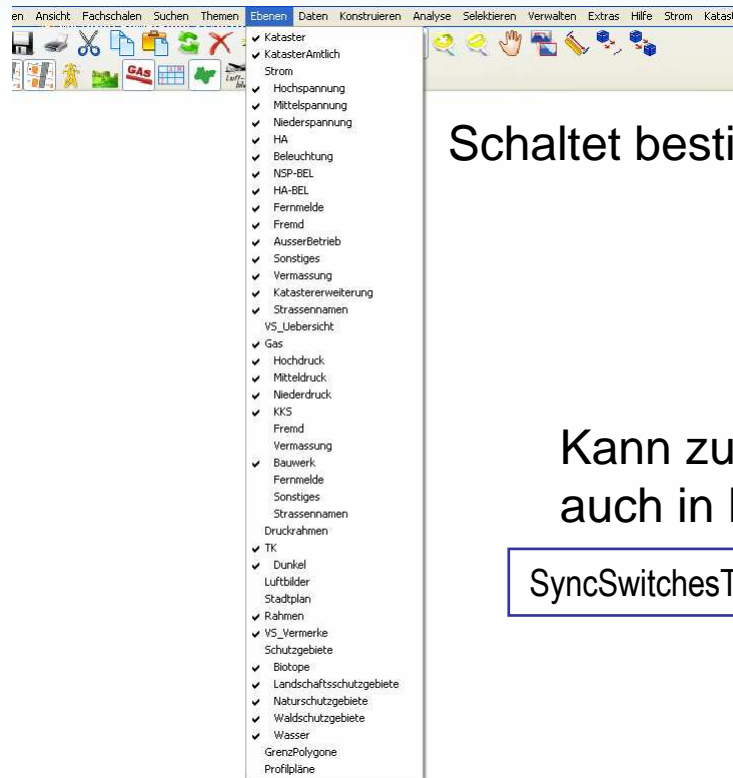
en Ansicht Fachschalen Suchen Themen Ebenen Daten Konstruieren Analyse Selektieren Verwalten Extras Hilfe Strom Katas

GAS

Kataster
KatasterAmtlich
Strom
Hochspannung
Mittelspannung
Niederspannung
HA
Beleuchtung
NSP-BEL
HA-BEL
Fernmelde
Fremd
AusserBetrieb
Sonstiges
Vermassung
Katastererweiterung
Strassennamen
VS_Uebersicht
Gas
Hochdruck
Mitteldruck
Niederdruck
KKS
Fremd
Vermassung
Bauwerk
Fernmelde
Sonstiges
Strassennamen
Druckrahmen
TK
Dunkel
Luftbilder
Stadtplan
Rahmen
VS_Vermerke
Schutzgebiete
Biotope
Landschaftsschutzgebiete
Naturschutzgebiete
Waldschutzgebiete
Wasser
GrenzPolygone
Profilpläne

Schaltet besti

Kann zu
auch in I

SyncSwitchesT